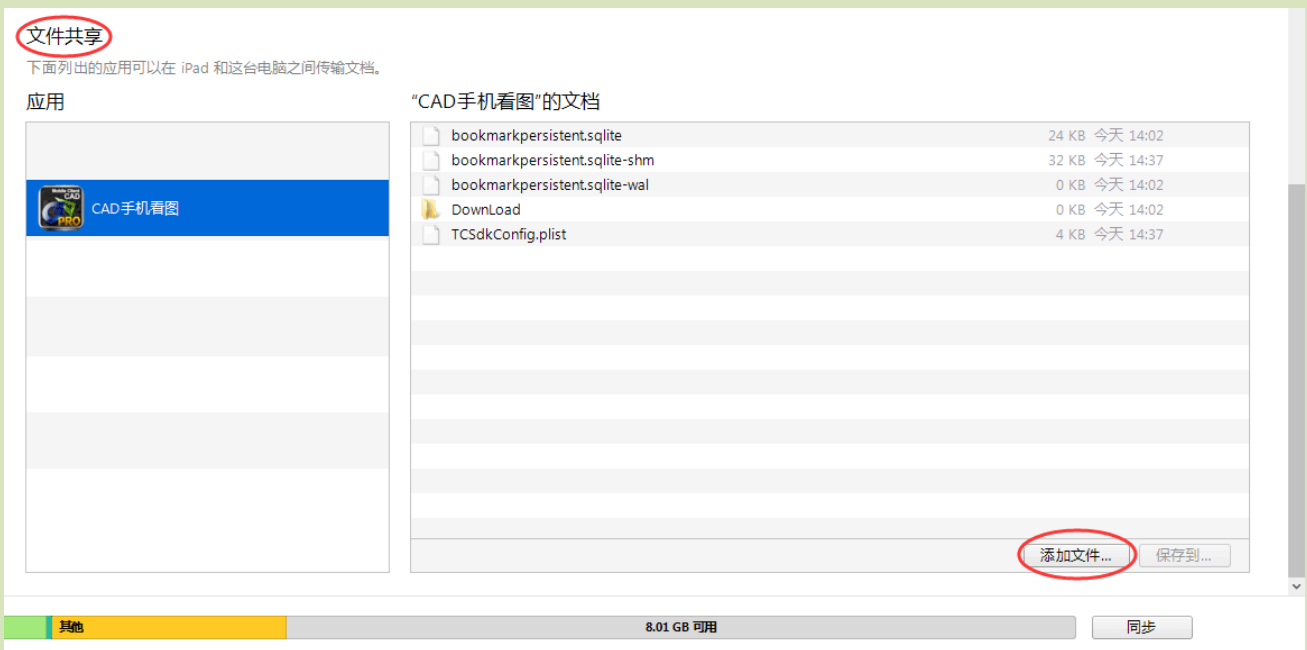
文件共享

下面列出的应用可以在 iPad 和这台电脑之间传输文档。

应用

Mobile Client CAD PRO

CAD手机看图

“CAD手机看图”的文档

| | | |
|---|---|---|
| bookmarkpersistent.sqlite | 24 KB | 今天 14:02 |
| bookmarkpersistent.sqlite-shm | 32 KB | 今天 14:37 |
| bookmarkpersistent.sqlite-wal | 0 KB | 今天 14:02 |
| DownLoad | 0 KB | 今天 14:02 |
| TCSdkConfig.plist | 4 KB | 今天 14:37 |

添加文件...

保存到...

其他

8.01 GB 可用

同步